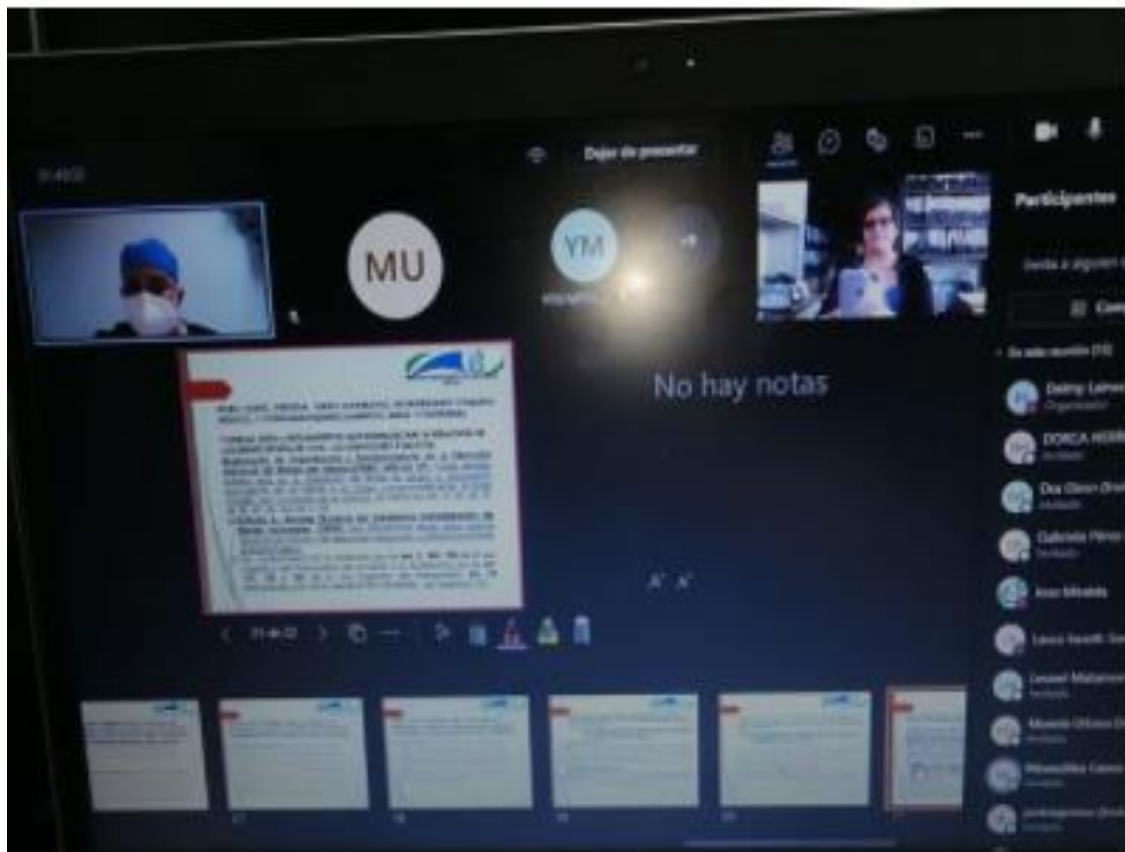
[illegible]

Dejar de presentar

Participantes

MU

YM

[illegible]

Invita a alguien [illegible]

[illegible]

En esta reunión (15)

Deimy Lemus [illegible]
Organizador

DORCA HERR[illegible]
Invitado

Dra Glenn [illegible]
Invitado

Gabriela Pérez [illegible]
Invitado

Ivon Mirabal

Laura Sawilli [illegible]

Leonel Matamoros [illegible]
Invitado

Marela Olivera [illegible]
Invitado

Mirasolilia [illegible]
Invitado

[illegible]
Invitado

No hay notas

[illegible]

A A

21 de 22

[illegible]